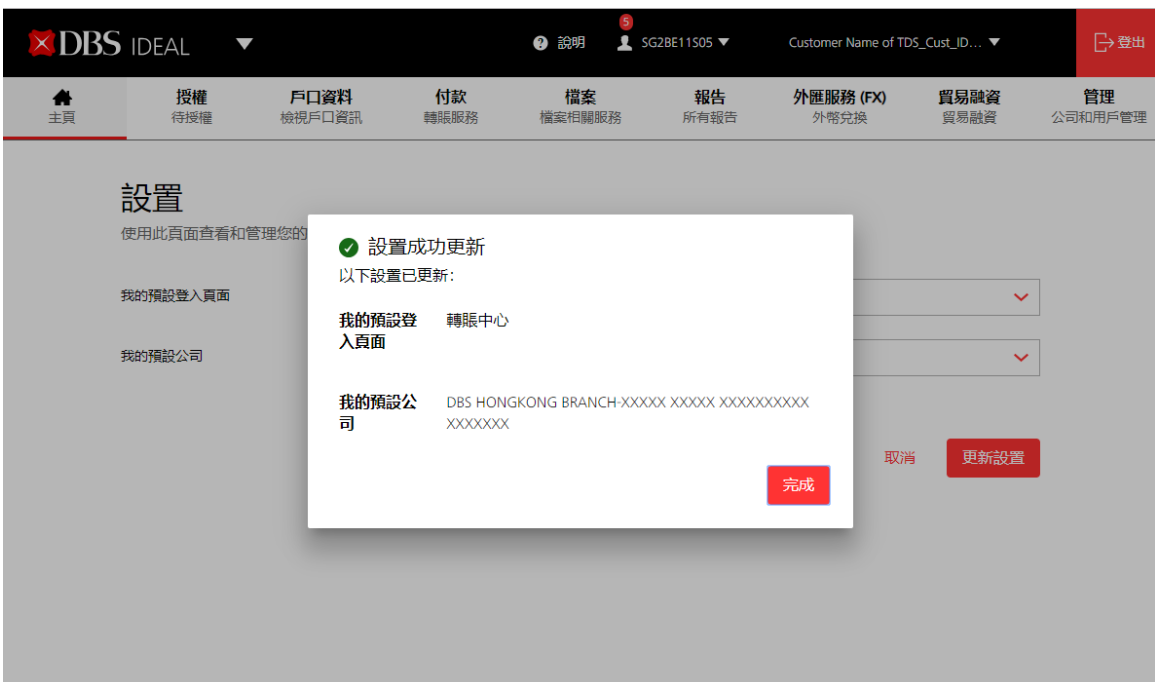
DBS IDEAL

說明 5 SG2BE11S05 Customer Name of TDS_Cust_ID… 登出

主頁
授權 待授權
戶口資料 檢視戶口資訊
付款 轉賬服務
檔案 檔案相關服務
報告 所有報告
外匯服務 (FX) 外幣兌換
貿易融資 貿易融資
管理 公司和用戶管理

設置
使用此頁面查看和管理您的

我的預設登入頁面

我的預設公司

取消 更新設置

設置成功更新
以下設置已更新:

我的預設登入頁面 轉賬中心

我的預設公司 DBS HONGKONG BRANCH-XXXXX XXXXX XXXXXXXXXX XXXXXXX

完成